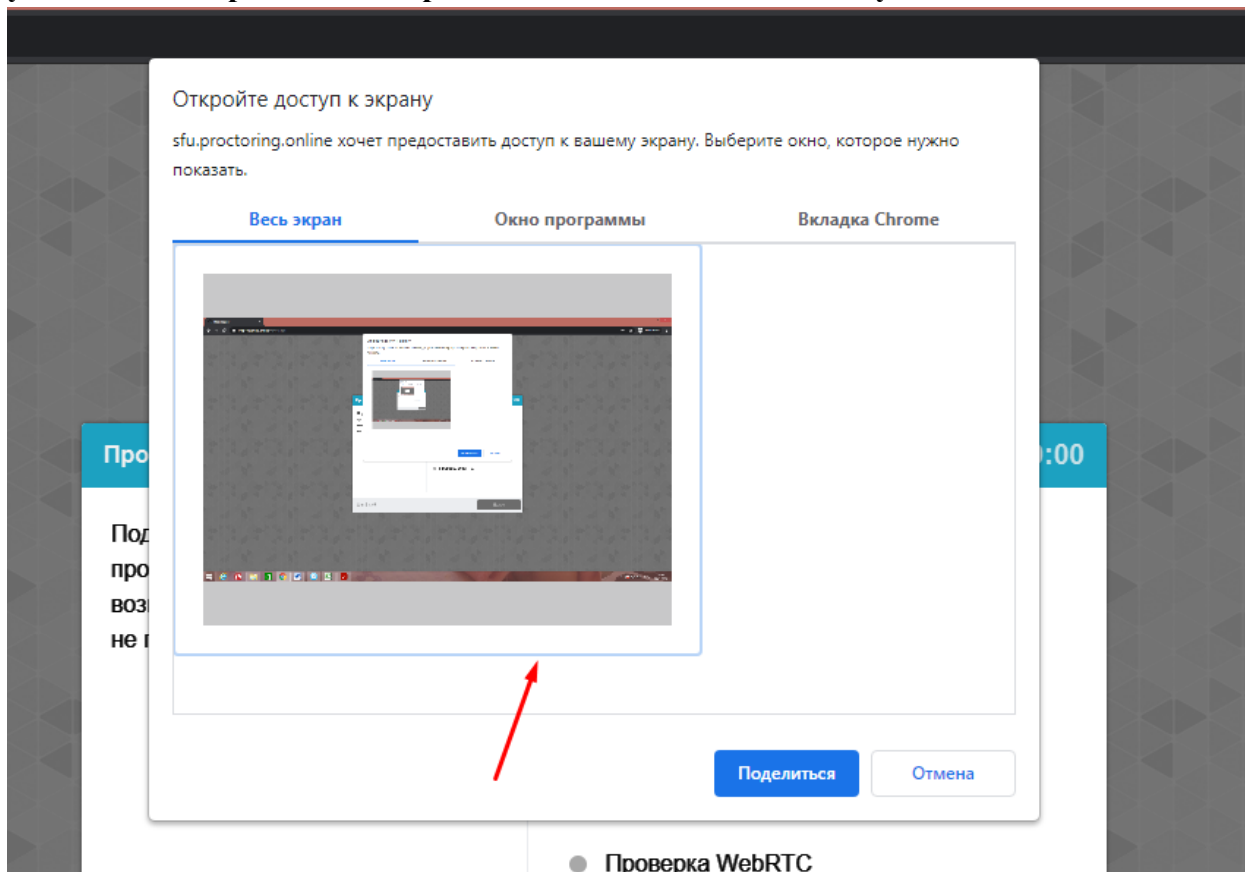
Откройте доступ к экрану

sfu.proctoring.online хочет предоставить доступ к вашему экрану. Выберите окно, которое нужно показать.

Весь экран
Окно программы
Вкладка Chrome

Про
:00

Под
про
воз
не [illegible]

Поделиться
Отмена

Проверка WebRTC